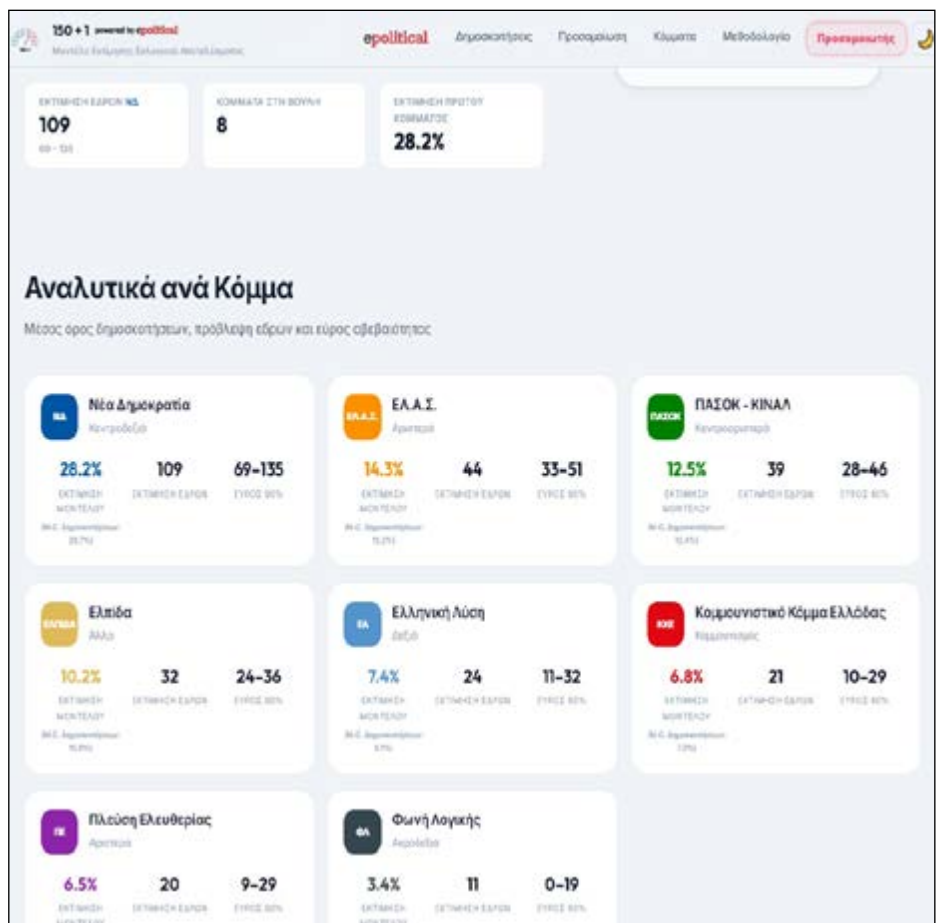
150 + 1 powered by epolitical
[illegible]

epolitical Δημοσκοπήσεις Προσομοίωση Κόμματα Μεθοδολογία Προσομοιωτής

ΕΚΤΙΜΗΣΗ ΕΔΡΩΝ ΝΔ
109
69 - 135

ΚΟΜΜΑΤΑ ΣΤΗ ΒΟΥΛΗ
8

ΕΚΤΙΜΗΣΗ ΠΡΩΤΟΥ ΚΟΜΜΑΤΟΣ
28.2%

Αναλυτικά ανά Κόμμα

Μέσος όρος δημοσκοπήσεων, πρόβλεψη εδρών και εύρος αβεβαιότητας

ΝΔ Νέα Δημοκρατία
Κεντροδεξιά
28.2% ΕΚΤΙΜΗΣΗ ΜΟΝΤΕΛΟΥ
109 ΕΚΤΙΜΗΣΗ ΕΔΡΩΝ
69–135 ΕΥΡΟΣ 90%
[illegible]

ΕΛ.Α.Σ. ΕΛ.Α.Σ.
Αριστερά
14.3% ΕΚΤΙΜΗΣΗ ΜΟΝΤΕΛΟΥ
44 ΕΚΤΙΜΗΣΗ ΕΔΡΩΝ
33–51 ΕΥΡΟΣ 90%
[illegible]

ΠΑΣΟΚ ΠΑΣΟΚ - ΚΙΝΑΛ
Κεντροαριστερά
12.5% ΕΚΤΙΜΗΣΗ ΜΟΝΤΕΛΟΥ
39 ΕΚΤΙΜΗΣΗ ΕΔΡΩΝ
28–46 ΕΥΡΟΣ 90%
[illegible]

ΕΛΠΙΔΑ Ελπίδα
Άλλο
10.2% ΕΚΤΙΜΗΣΗ ΜΟΝΤΕΛΟΥ
32 ΕΚΤΙΜΗΣΗ ΕΔΡΩΝ
24–36 ΕΥΡΟΣ 90%
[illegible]

ΕΛ Ελληνική Λύση
Δεξιά
7.4% ΕΚΤΙΜΗΣΗ ΜΟΝΤΕΛΟΥ
24 ΕΚΤΙΜΗΣΗ ΕΔΡΩΝ
11–32 ΕΥΡΟΣ 90%
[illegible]

ΚΚΕ Κομμουνιστικό Κόμμα Ελλάδας
Κομμουνιστικό
6.8% ΕΚΤΙΜΗΣΗ ΜΟΝΤΕΛΟΥ
21 ΕΚΤΙΜΗΣΗ ΕΔΡΩΝ
10–29 ΕΥΡΟΣ 90%
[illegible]

ΠΕ Πλεύση Ελευθερίας
Αριστερά
6.5% ΕΚΤΙΜΗΣΗ
20 ΕΚΤΙΜΗΣΗ ΕΔΡΩΝ
9–29 ΕΥΡΟΣ 90%

ΦΛ Φωνή Λογικής
Ακροδεξιά
3.4% ΕΚΤΙΜΗΣΗ
11 ΕΚΤΙΜΗΣΗ ΕΔΡΩΝ
0–19 ΕΥΡΟΣ 90%